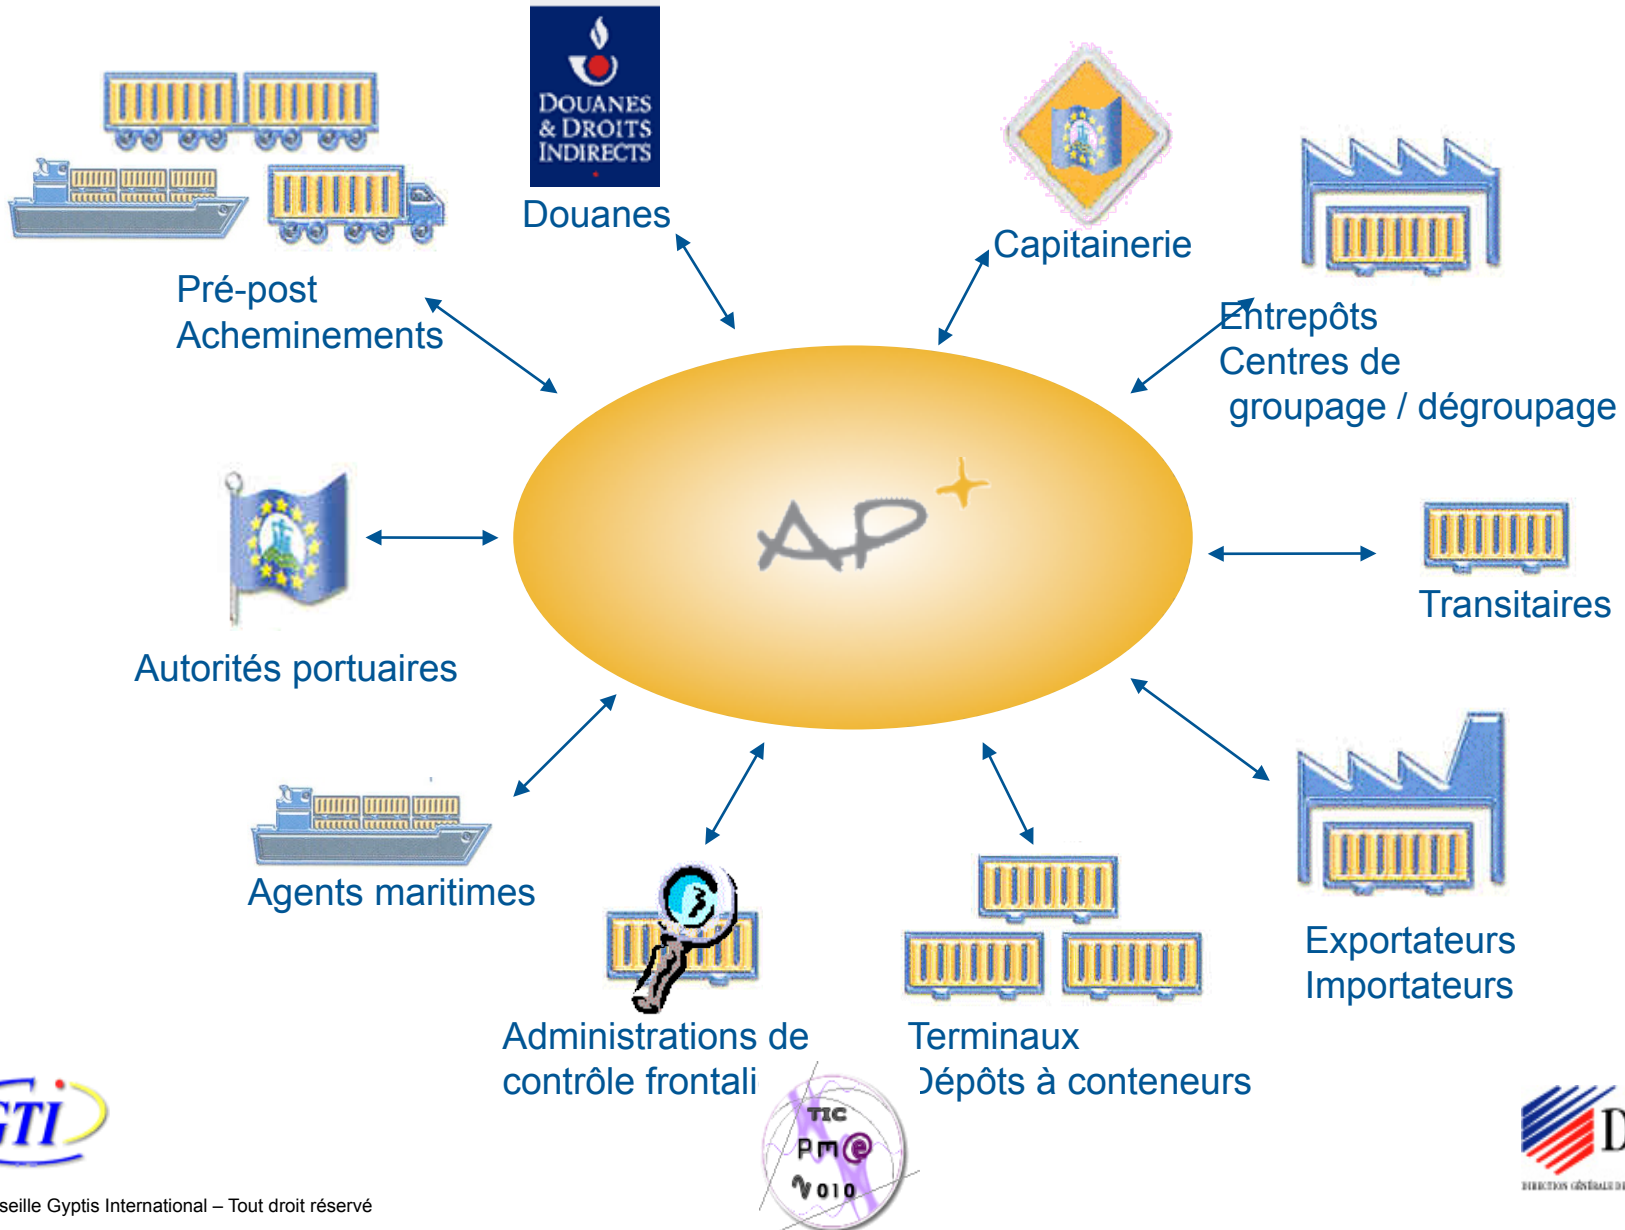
DOUANES & DROITS INDIRECTS

Douanes

Capitainerie

Pré-post Acheminements

Entrepôts Centres de groupage / dégroupage

AP+

Transitaires

Autorités portuaires

Agents maritimes

Exportateurs Importateurs

Administrations de contrôle frontali

Terminaux Dépôts à conteneurs

GTI

TIC PME 2010

D

seille Gyptis International – Tout droit réservé